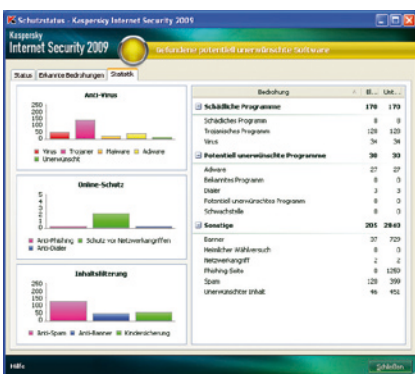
Schutzstatus - Kaspersky Internet Security 2009

Kaspersky
Internet Security 2009

Gefunden: potentiell unerwünschte Software

Status | Erkannte Bedrohungen | Statistik

Anti-Virus

250
200
150
100
50
0

Virus | Trojaner | Malware | Adware | Unerwünscht

Online-Schutz

5
4
3
2
1
0

Anti-Phishing | Schutz vor Netzwerkangriffen | Anti-Dialer

Inhaltsfilterung

250
200
150
100
50
0

Anti-Spam | Anti-Banner | Kindersicherung

| Bedrohung | B... | Unt... |
|---|---|---|
| Schädliche Programme | 170 | 170 |
| Schädliches Programm | 8 | 8 |
| Trojanisches Programm | 128 | 128 |
| Virus | 34 | 34 |
| Potentiell unerwünschte Programme | 30 | 30 |
| Adware | 27 | 27 |
| Bekanntes Programm | 0 | 0 |
| Dialer | 3 | 3 |
| Potentiell unerwünschtes Programm | 0 | 0 |
| Schwachstelle | 0 | 0 |
| Sonstige | 205 | 2840 |
| Banner | 37 | 729 |
| Heimlicher Wählversuch | 0 | 0 |
| Netzwerkangriff | 2 | 2 |
| Phishing-Seite | 0 | 1260 |
| Spam | 120 | 399 |
| Unerwünschter Inhalt | 46 | 451 |

Hilfe

Schließen